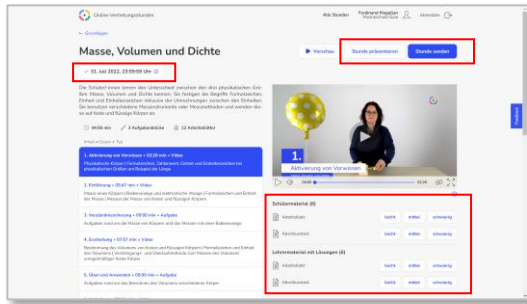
Online-Vertretungsstunden

Alle Stunden

Ferdinand Magellan

Abmelden

← Grundlagen

Masse, Volumen und Dichte

Vorschau

Stunde präsentieren

Stunde senden

31. Juli 2022, 23:59:59 Uhr

Die Schüler:innen lernen den Unterschied zwischen den drei physikalischen Größen Masse, Volumen und Dichte kennen. Sie festigen die Begriffe Formelzeichen, Einheit und Einheitenzeichen inklusive der Umrechnungen zwischen den Einheiten. Sie benutzen verschiedene Messinstrumente oder Messmethoden und wenden diese auf feste und flüssige Körper an.

44:58 min

3 Aufgabenblöcke

12 Arbeitsblätter

1. Aktivierung von Vorwissen • 03:20 min • Video

Physikalische Körper | Formelzeichen, Zahlenwert, Einheit und Einheitenzeichen bei physikalischen Größen am Beispiel der Länge

2. Einführung • 05:40 min • Video

Masse eines Körpers | Balkenwaage und elektronische Waage | Formelzeichen und Einheit der Masse | Messen der Masse von festen und flüssigen Körpern

3. Verständnissicherung • 08:00 min • Aufgabe

Aufgaben rund um die Masse von Körpern und das Messen mit einer Balkenwaage

4. Erarbeitung • 07:57 min • Video

Bestimmung des Volumens von festen und flüssigen Körpern | Formelzeichen und Einheit des Volumens | Umfüllungs- und Überlaufmethode zum Messen des Volumens unregelmäßiger fester Körper

5. Üben und Anwenden • 08:00 min • Aufgabe

Aufgaben rund um das Berechnen des Volumens verschiedener Körper

1.

Aktivierung von Vorwissen

Schülermaterial (6)

Arbeitsblatt

leicht

mittel

schwierig

Abschlusstest

leicht

mittel

schwierig

Lehrermaterial mit Lösungen (6)

Arbeitsblatt

leicht

mittel

schwierig

Abschlusstest

leicht

mittel

schwierig

Feedback